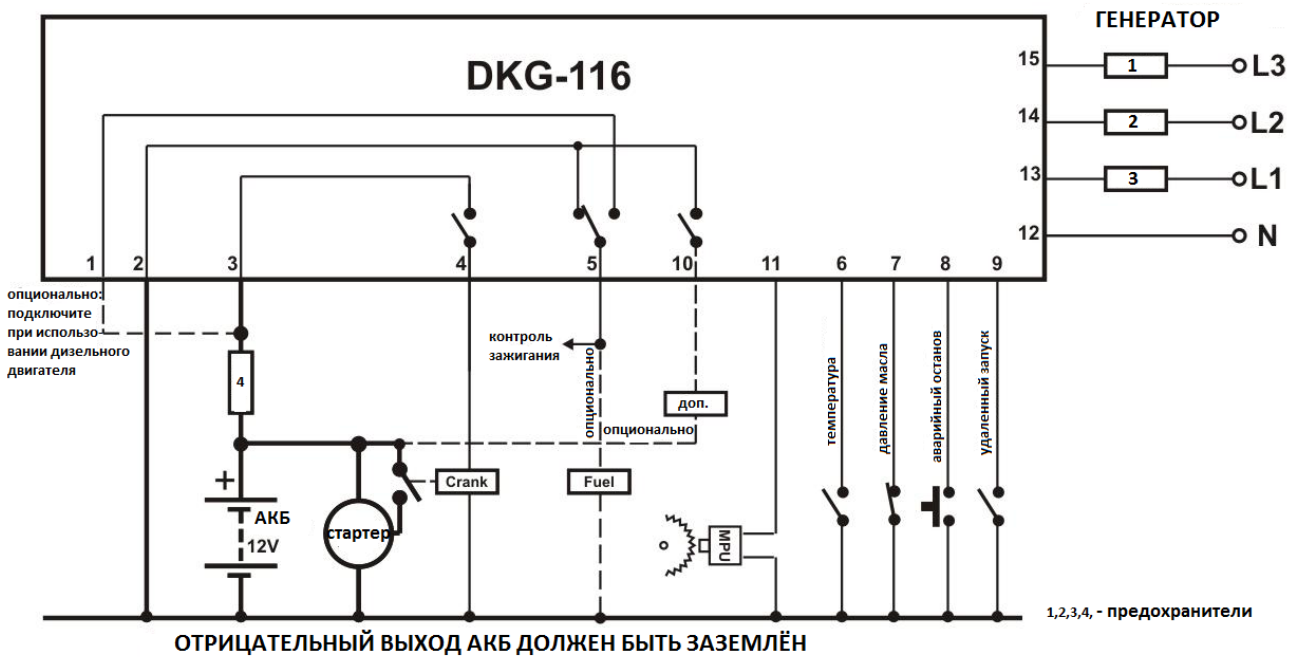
ГЕНЕРАТОР

DKG-116

15
1
L3
14
2
L2
13
3
L1
12
N

1 2 3 4 5 10 11 6 7 8 9

опционально: подключите при использовании дизельного двигателя

4

+
АКБ
12V

стартер

Crank

контроль зажигания

опционально

Fuel

доп.

опционально

MPU

температура

давление масла

аварийный останов

удаленный запуск

1,2,3,4, - предохранители

ОТРИЦАТЕЛЬНЫЙ ВЫХОД АКБ ДОЛЖЕН БЫТЬ ЗАЗЕМЛЁН